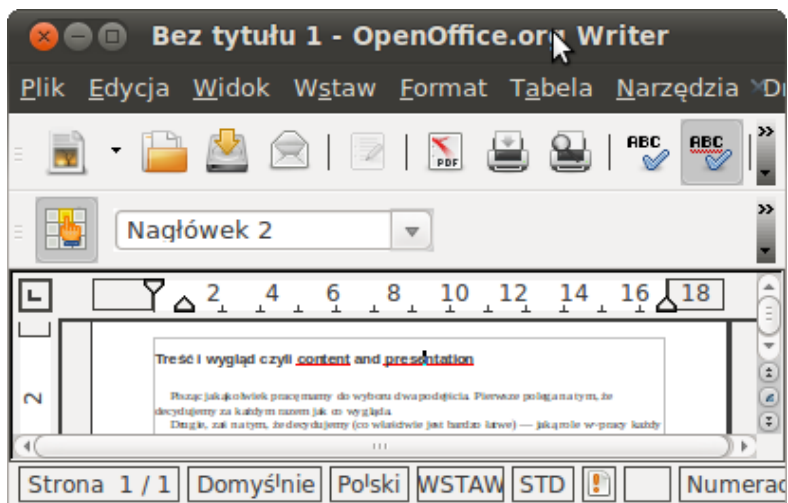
Bez tytułu 1 - OpenOffice.org Writer

Plik Edycja Widok Wstaw Format Tabela Narzędzia

ABC ABC

Nagłówek 2

2 4 6 8 10 12 14 16 18

2

Treść i wygląd czyli content and presentation

Pisząc jakąkolwiek pracę mamy do wyboru dwa podejścia. Pierwsze polega na tym, że decydujemy za każdym razem jak to wygląda.

Drugie, zaś na tym, że decydujemy (co właściwie jest bardzo łatwe) — jaką rolę w pracy każdy

Strona 1 / 1 Domyślnie Polski WSTAW STD Numerac